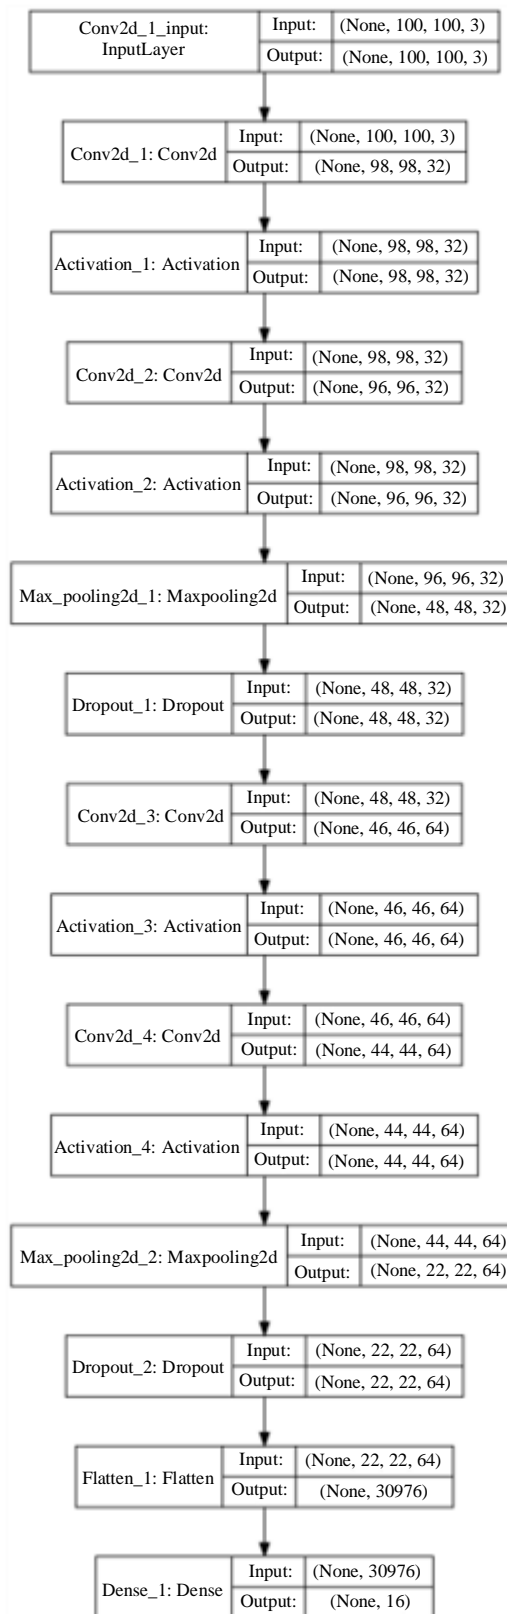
Conv2d_1_input: InputLayer
Input: (None, 100, 100, 3)
Output: (None, 100, 100, 3)

Conv2d_1: Conv2d
Input: (None, 100, 100, 3)
Output: (None, 98, 98, 32)

Activation_1: Activation
Input: (None, 98, 98, 32)
Output: (None, 98, 98, 32)

Conv2d_2: Conv2d
Input: (None, 98, 98, 32)
Output: (None, 96, 96, 32)

Activation_2: Activation
Input: (None, 98, 98, 32)
Output: (None, 96, 96, 32)

Max_pooling2d_1: Maxpooling2d
Input: (None, 96, 96, 32)
Output: (None, 48, 48, 32)

Dropout_1: Dropout
Input: (None, 48, 48, 32)
Output: (None, 48, 48, 32)

Conv2d_3: Conv2d
Input: (None, 48, 48, 32)
Output: (None, 46, 46, 64)

Activation_3: Activation
Input: (None, 46, 46, 64)
Output: (None, 46, 46, 64)

Conv2d_4: Conv2d
Input: (None, 46, 46, 64)
Output: (None, 44, 44, 64)

Activation_4: Activation
Input: (None, 44, 44, 64)
Output: (None, 44, 44, 64)

Max_pooling2d_2: Maxpooling2d
Input: (None, 44, 44, 64)
Output: (None, 22, 22, 64)

Dropout_2: Dropout
Input: (None, 22, 22, 64)
Output: (None, 22, 22, 64)

Flatten_1: Flatten
Input: (None, 22, 22, 64)
Output: (None, 30976)

Dense_1: Dense
Input: (None, 30976)
Output: (None, 16)